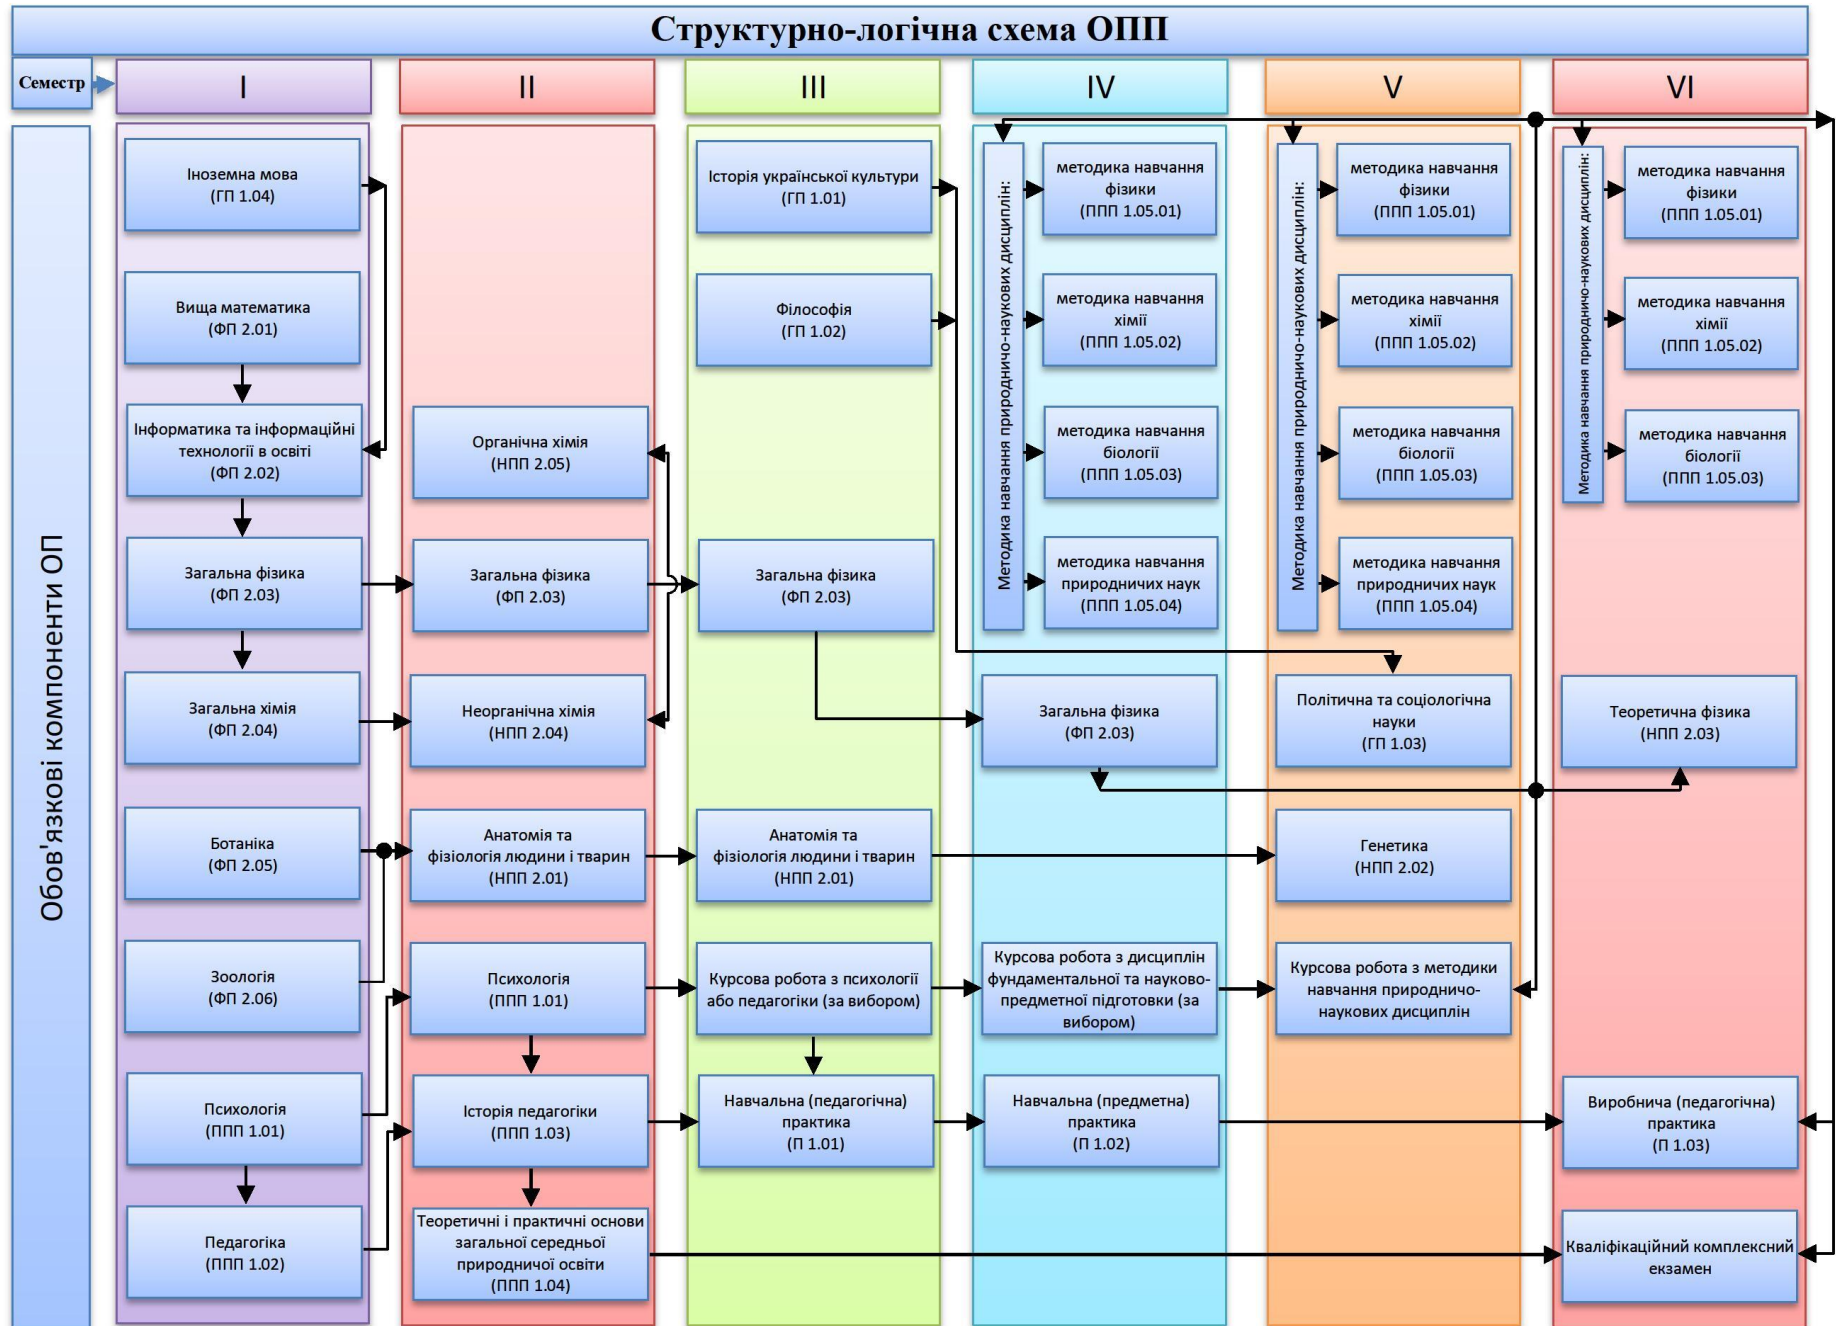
Структурно-логічна схема ОПП

Семестр

I

II

III

IV

V

VI

Обов'язкові компоненти ОП

Іноземна мова (ГП 1.04)

Вища математика (ФП 2.01)

Інформатика та інформаційні технології в освіті (ФП 2.02)

Загальна фізика (ФП 2.03)

Загальна хімія (ФП 2.04)

Ботаніка (ФП 2.05)

Зоологія (ФП 2.06)

Психологія (ППП 1.01)

Педагогіка (ППП 1.02)

Органічна хімія (НПП 2.05)

Загальна фізика (ФП 2.03)

Неорганічна хімія (НПП 2.04)

Анатомія та фізіологія людини і тварин (НПП 2.01)

Психологія (ППП 1.01)

Історія педагогіки (ППП 1.03)

Теоретичні і практичні основи загальної середньої природничої освіти (ППП 1.04)

Історія української культури (ГП 1.01)

Філософія (ГП 1.02)

Загальна фізика (ФП 2.03)

Анатомія та фізіологія людини і тварин (НПП 2.01)

Курсова робота з психології або педагогіки (за вибором)

Навчальна (педагогічна) практика (П 1.01)

Методика навчання природничо-наукових дисциплін:

методика навчання фізики (ППП 1.05.01)

методика навчання хімії (ППП 1.05.02)

методика навчання біології (ППП 1.05.03)

методика навчання природничих наук (ППП 1.05.04)

Загальна фізика (ФП 2.03)

Курсова робота з дисциплін фундаментальної та науково-предметної підготовки (за вибором)

Навчальна (предметна) практика (П 1.02)

Методика навчання природничо-наукових дисциплін:

методика навчання фізики (ППП 1.05.01)

методика навчання хімії (ППП 1.05.02)

методика навчання біології (ППП 1.05.03)

методика навчання природничих наук (ППП 1.05.04)

Політична та соціологічна науки (ГП 1.03)

Генетика (НПП 2.02)

Курсова робота з методики навчання природничо-наукових дисциплін

Методика навчання природничо-наукових дисциплін:

методика навчання фізики (ППП 1.05.01)

методика навчання хімії (ППП 1.05.02)

методика навчання біології (ППП 1.05.03)

Теоретична фізика (НПП 2.03)

Виробнича (педагогічна) практика (П 1.03)

Кваліфікаційний комплексний екзамен